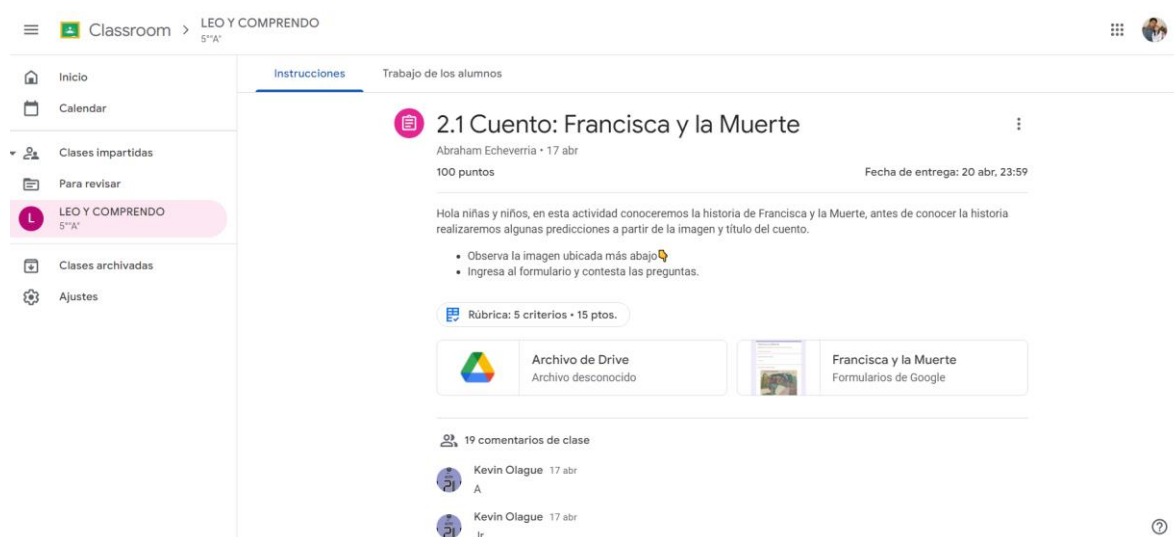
Classroom > LEO Y COMPRENDO
5°"A"

Inicio
Calendar
Clases impartidas
Para revisar
L LEO Y COMPRENDO
5°"A"
Clases archivadas
Ajustes

Instrucciones
Trabajo de los alumnos

2.1 Cuento: Francisca y la Muerte
Abraham Echeverria • 17 abr
100 puntos
Fecha de entrega: 20 abr, 23:59

Hola niñas y niños, en esta actividad conoceremos la historia de Francisca y la Muerte, antes de conocer la historia realizaremos algunas predicciones a partir de la imagen y título del cuento.

• Observa la imagen ubicada más abajo👇
• Ingresa al formulario y contesta las preguntas.

Rúbrica: 5 criterios • 15 ptos.

Archivo de Drive
Archivo desconocido

Francisca y la Muerte
Formularios de Google

19 comentarios de clase

Kevin Olague 17 abr
A

Kevin Olague 17 abr
Jr